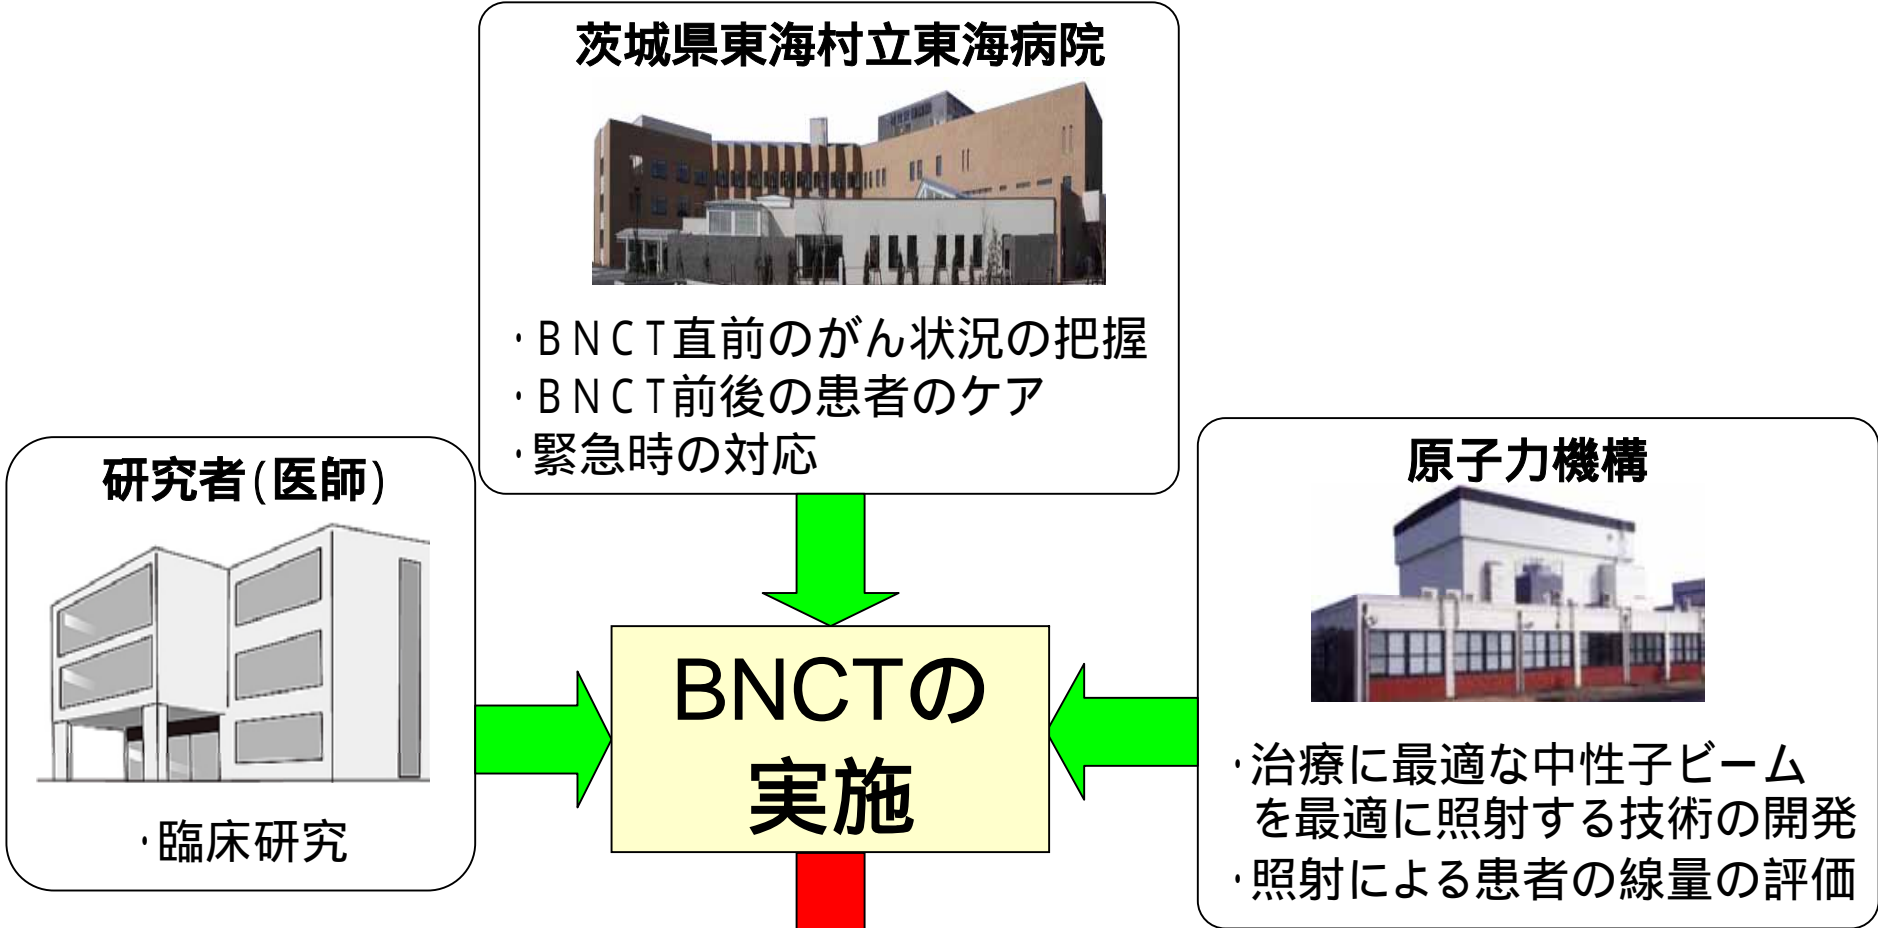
茨城県東海村立東海病院

・ＢＮＣＴ直前のがん状況の把握
・ＢＮＣＴ前後の患者のケア
・緊急時の対応

研究者(医師)

・臨床研究

BNCTの
実施

原子力機構

・治療に最適な中性子ビームを最適に照射する技術の開発
・照射による患者の線量の評価